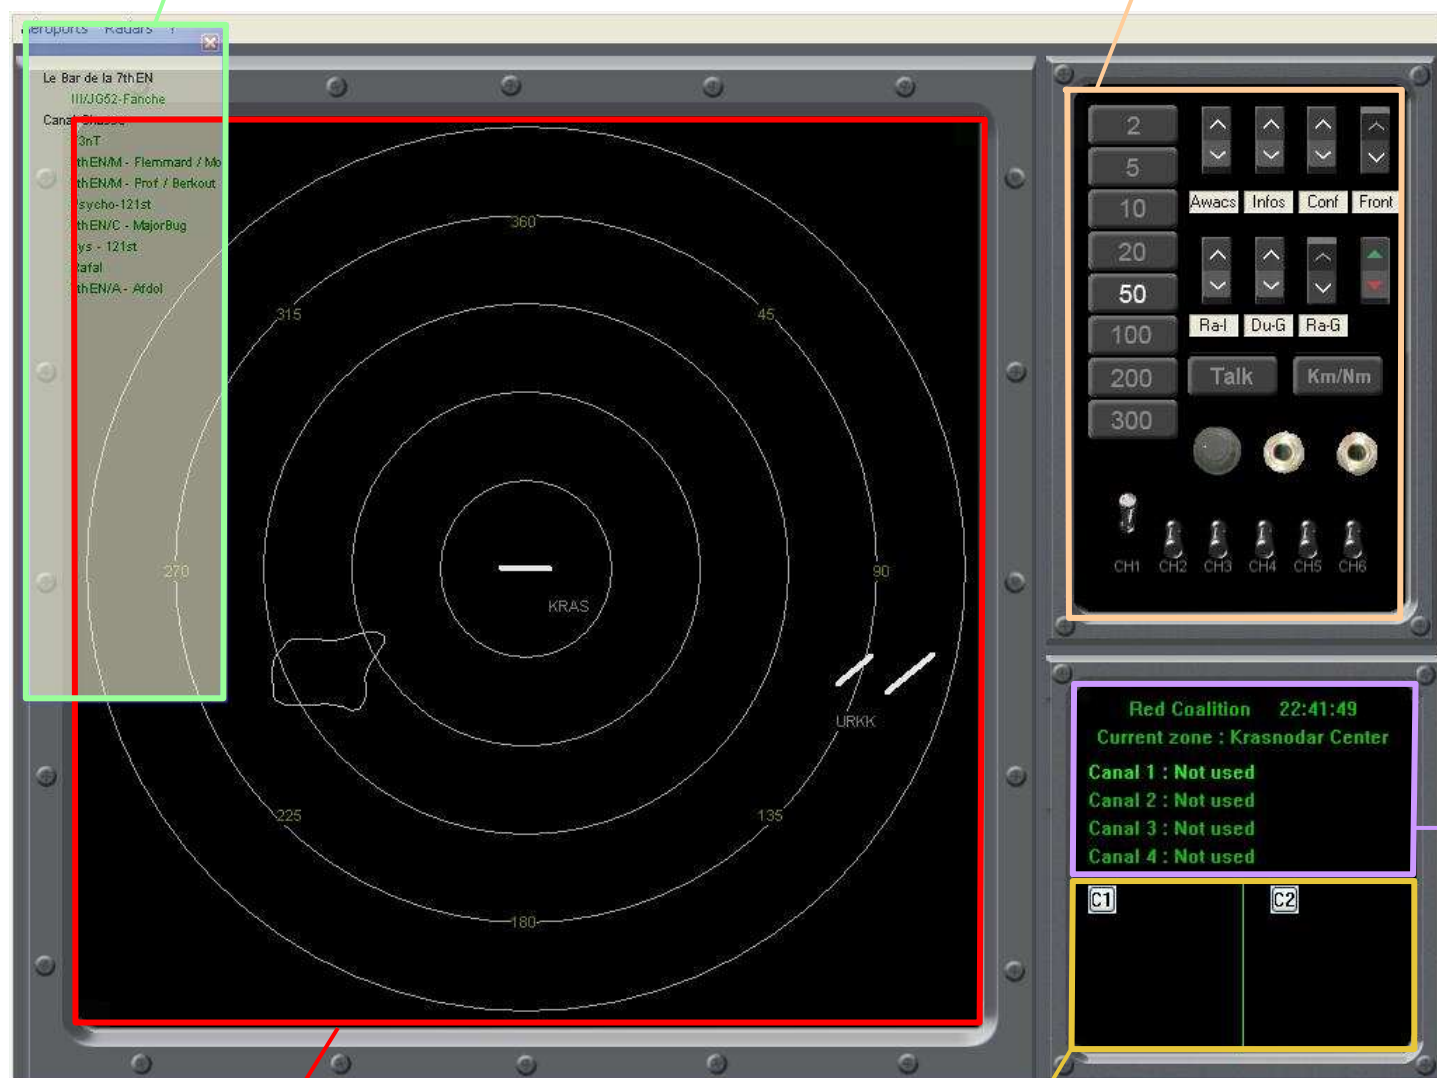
éroports Radars ?

Le Bar de la 7thEN
III/JG52-Fanche
Canal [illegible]
3nT
thEN/M - Flemmard / Mo
thEN/M - Prof / Berkout
sycho-121st
thEN/C - MajorBug
ys - 121st
afal
thEN/A - Afdol

360
315
45
270
90
KRAS
URKK
225
135
180

2
5
10
20
50
100
200
300

Awacs
Infos
Conf
Front
Ra-I
Du-G
Ra-G
Talk
Km/Nm
CH1
CH2
CH3
CH4
CH5
CH6

Red Coalition 22:41:49
Current zone : Krasnodar Center
Canal 1 : Not used
Canal 2 : Not used
Canal 3 : Not used
Canal 4 : Not used

C1
C2